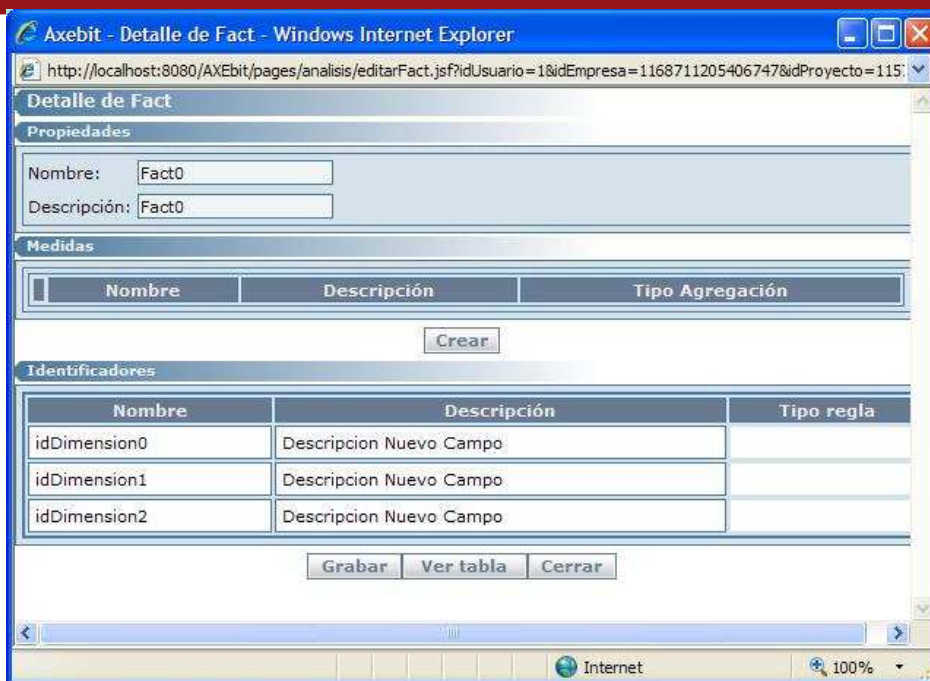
Axebit - Detalle de Fact - Windows Internet Explorer

http://localhost:8080/AXEbit/pages/analisis/editarFact.jsf?idUsuario=1&idEmpresa=1168711205406747&idProyecto=115

Detalle de Fact

Propiedades

Nombre: Fact0

Descripción: Fact0

Medidas

| Nombre | Descripción | Tipo Agregación |
|---|---|---|

Crear

Identificadores

| Nombre | Descripción | Tipo regla |
|---|---|---|
| idDimension0 | Descripcion Nuevo Campo | |
| idDimension1 | Descripcion Nuevo Campo | |
| idDimension2 | Descripcion Nuevo Campo | |

Grabar Ver tabla Cerrar

Internet

100%